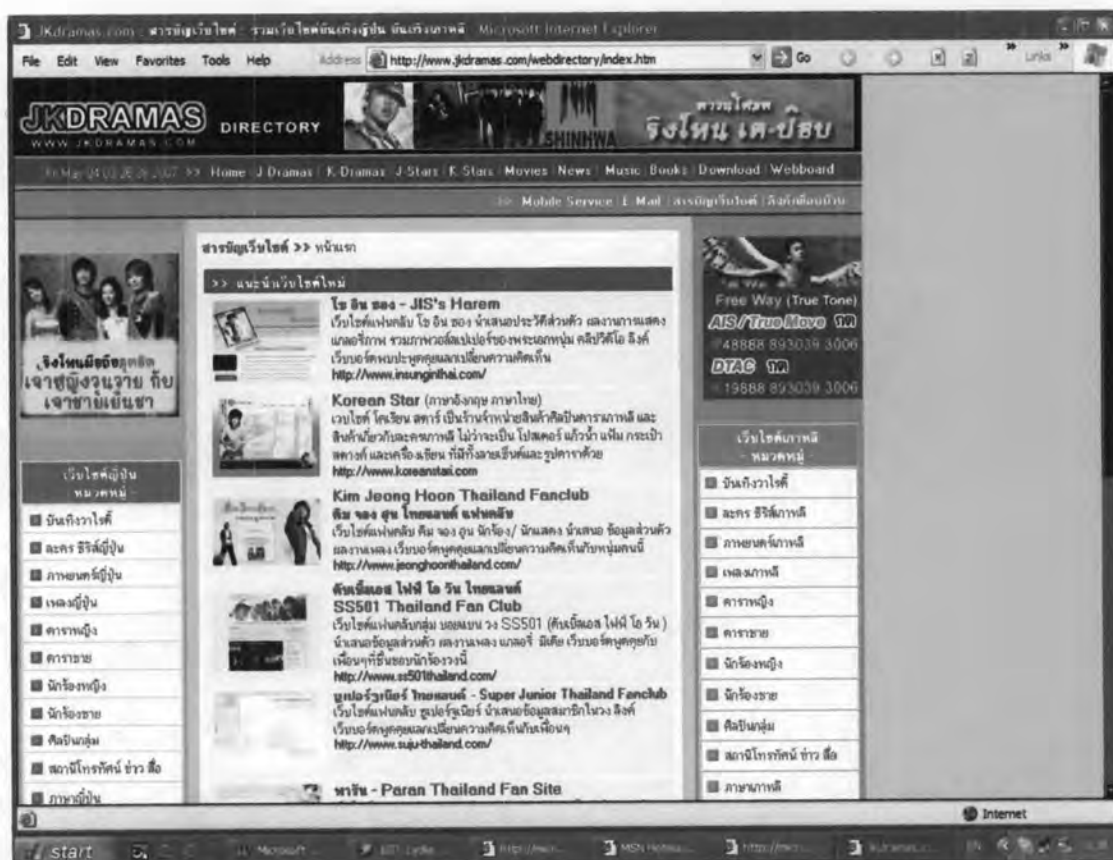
JKdramas.com : สารบัญเว็บไซต์ : รวมเว็บไซต์บันเทิงญี่ปุ่น บันเทิงเกาหลี - Microsoft Internet Explorer

File Edit View Favorites Tools Help Address http://www.jkdramas.com/webdirectory/index.htm Go Links

JKDRAMAS WWW.JKDRAMAS.COM DIRECTORY

SHINHWA ริงโหน เค-ปีอบ

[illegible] >> Home | J-Dramas | K-Dramas | J-Stars | K-Stars | Movies | News | Music | Books | Download | Webboard

>> Mobile Service | E-Mail | สารบัญเว็บไซต์ | ลิงก์เพื่อนบ้าน

สารบัญเว็บไซต์ >> หน้าแรก

>> แนะนำเว็บไซต์ใหม่

โช อิน ซอง - JIS's Harem
เว็บไซต์แฟนคลับ โช อิน ซอง นำเสนอประวัติส่วนตัว ผลงานการแสดง แกลอรี่ภาพ รวมภาพวอลล์เปเปอร์ของพระเอกหนุ่ม คลิปวีดีโอ ลิงค์ เว็บบอร์ดพบปะพูดคุยแลกเปลี่ยนความคิดเห็น
http://www.insunginthai.com/

Korean Star (ภาษาอังกฤษ ภาษาไทย)
เวบไซต์ โคเรียน สตาร์ เป็นร้านจำหน่ายสินค้าศิลปินดาราเกาหลี และสินค้าเกี่ยวกับละครเกาหลี ไม่ว่าจะเป็น โปสเตอร์ แก้วน้ำ แฟ้ม กระเป๋า สตางค์ และเครื่องเขียน ที่มีทั้งลายเซ็นต์และรูปดาราด้วย
http://www.koreanstar.com

Kim Jeong Hoon Thailand Fanclub
คิม จอง ฮุน ไทยแลนด์ แฟนคลับ
เว็บไซต์แฟนคลับ คิม จอง ฮุน นักร้อง/ นักแสดง นำเสนอ ข้อมูลส่วนตัว ผลงานเพลง เว็บบอร์ดพูดคุยแลกเปลี่ยนความคิดเห็นกับหนุ่มคนนี้
http://www.jeonghoonthailand.com/

ดับเบิ้ลเอส ไฟฟ์ โอ วัน ไทยแลนด์
SS501 Thailand Fan Club
เว็บไซต์แฟนคลับกลุ่ม บอยแบน วง SS501 (ดับเบิ้ลเอส ไฟฟ์ โอ วัน) นำเสนอข้อมูลส่วนตัว ผลงานเพลง แกลอรี่ มีเดีย เว็บบอร์ดพูดคุยกับเพื่อนๆที่ชื่นชอบนักร้องวงนี้
http://www.ss501thailand.com/

ซูเปอร์จูเนียร์ ไทยแลนด์ - Super Junior Thailand Fanclub
เว็บไซต์แฟนคลับ ซูเปอร์จูเนียร์ นำเสนอข้อมูลสมาชิกในวง ลิงค์ เว็บบอร์ดพูดคุยแลกเปลี่ยนความคิดเห็นกับเพื่อนๆ
http://www.suju-thailand.com/

พารัน - Paran Thailand Fan Site

ริงโหนเมียร้องลูกติด เจ้าสัญงวนวาย กับ เจ้าชายเย็นชา

เว็บไซต์ญี่ปุ่น - หมวดหมู่ -
บันเทิงวาไรตี้
ละคร ซีรีส์ญี่ปุ่น
ภาพยนตร์ญี่ปุ่น
เพลงญี่ปุ่น
ดาราหญิง
ดาราชาย
นักร้องหญิง
นักร้องชาย
ศิลปินกลุ่ม
สถานีโทรทัศน์ ข่าว สื่อ
ภาษาญี่ปุ่น

Free Way (True Tone)
AIS / True Move
*48888 893039 3006
DTAC
*19888 893039 3006

เว็บไซต์เกาหลี - หมวดหมู่ -
บันเทิงวาไรตี้
ละคร ซีรีส์เกาหลี
ภาพยนตร์เกาหลี
เพลงเกาหลี
ดาราหญิง
ดาราชาย
นักร้องหญิง
นักร้องชาย
ศิลปินกลุ่ม
สถานีโทรทัศน์ ข่าว สื่อ
ภาษาเกาหลี

Internet

start Microsoft ... MSN Hotmail ... http://... JKdramas.c...